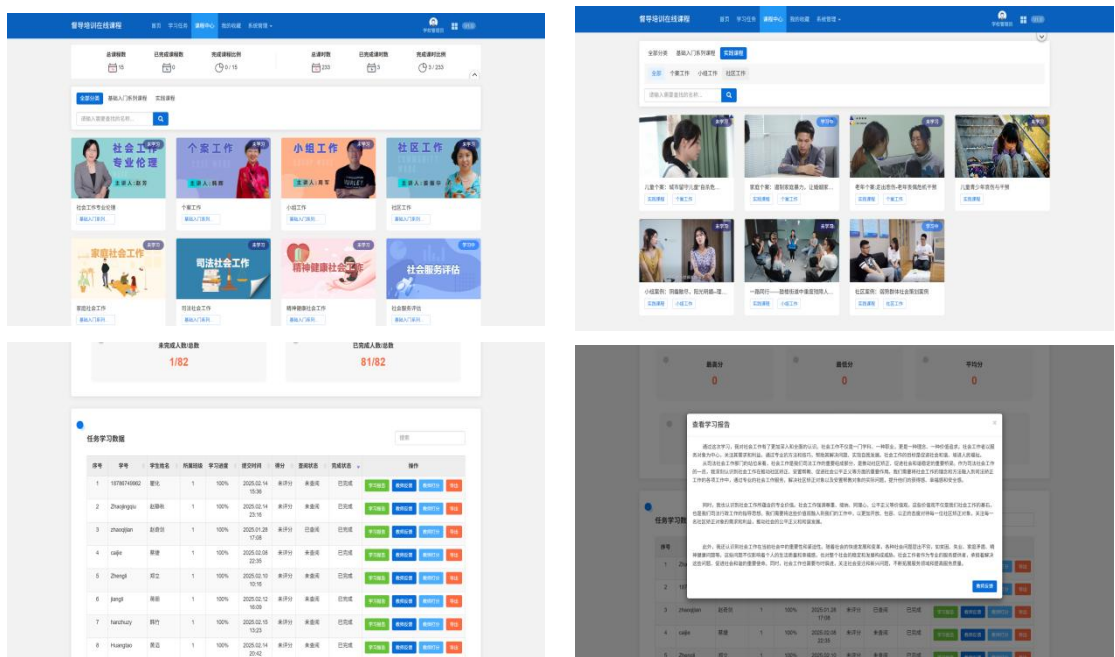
督导培训在线课程 首页 学习任务 课程中心 我的收藏 系统管理

学校管理员

必课课数 15
已完成课程数 0
完成课程比例 0 / 15
选课课数 233
已完成课程数 5
完成课程比例 5 / 233

全部分类 基础入门系列课程 实践课程

请输入课程查找的名称...

社会工作专业伦理 主讲人：赵芳
个案工作 主讲人：
小组工作
社区工作 主讲人：
社会工作专业伦理 基础入门系列
个案工作 基础入门系列
小组工作 基础入门系列
社区工作 基础入门系列
家庭社会工作
司法社会工作
精神健康社会工作
社会服务评估
家庭社会工作 基础入门系列
司法社会工作 基础入门系列
精神健康社会工作 基础入门系列
社会服务评估 基础入门系列

督导培训在线课程 首页 学习任务 课程中心 我的收藏 系统管理

全部分类 基础入门系列课程 实践课程
全部 个案工作 小组工作 社区工作
请输入课程查找的名称...

儿童个案：城市留守儿童"自我意... 实践课程 个案工作
家庭个案：遭到家庭暴力，让婚姻家... 实践课程 个案工作
老年个案：走出困境-老年丧偶危机干预 实践课程 个案工作
儿童青少年青告与干预 实践课程
小组案例：同龄联谊，我的同龄一理... 实践课程 小组工作
一路同行——助残社区中重度残障人... 实践课程 小组工作
社区案例：国际群体社会活动案例 实践课程 社区工作

未完成人数/总数 1/82
已完成人数/总数 81/82

任务学习数据
搜索

| 序号 | 学号 | 学生姓名 | 所属班级 | 学习进度 | 提交时间 | 评分 | 查阅状态 | 完成状态 | 操作 |
|---|---|---|---|---|---|---|---|---|---|
| 1 | 19786749662 | 曾伦 | 1 | 100% | 2025.02.14 15:36 | 未评分 | 未查阅 | 已完成 | 学习报告 教师批量 教师打分 导出 |
| 2 | Zhangjingjoo | 赵静如 | 1 | 100% | 2025.02.14 23:16 | 未评分 | 未查阅 | 已完成 | 学习报告 教师批量 教师打分 导出 |
| 3 | zhaoqijian | 赵奇剑 | 1 | 100% | 2025.01.28 17:08 | 未评分 | 已查阅 | 已完成 | 学习报告 教师批量 教师打分 导出 |
| 4 | caijie | 蔡捷 | 1 | 100% | 2025.02.08 22:35 | 未评分 | 未查阅 | 已完成 | 学习报告 教师批量 教师打分 导出 |
| 5 | Zhengli | 郑立 | 1 | 100% | 2025.02.10 10:15 | 未评分 | 未查阅 | 已完成 | 学习报告 教师批量 教师打分 导出 |
| 6 | jiangli | 蒋丽 | 1 | 100% | 2025.02.12 16:09 | 未评分 | 未查阅 | 已完成 | 学习报告 教师批量 教师打分 导出 |
| 7 | hanzhuzy | 韩竹 | 1 | 100% | 2025.02.10 13:23 | 未评分 | 未查阅 | 已完成 | 学习报告 教师批量 教师打分 导出 |
| 8 | Huangtao | 黄涛 | 1 | 100% | 2025.02.14 20:42 | 未评分 | 未查阅 | 已完成 | 学习报告 教师批量 教师打分 导出 |

最高分 0
平均分 0

查看学习报告
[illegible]

任务学习数
序号
3 zhaoqijian 赵奇剑 1 100% 2025.01.28 17:08 未评分 已查阅 已完成
4 caijie 蔡捷 1 100% 2025.02.08 22:35 未评分 未查阅 已完成
教师批量